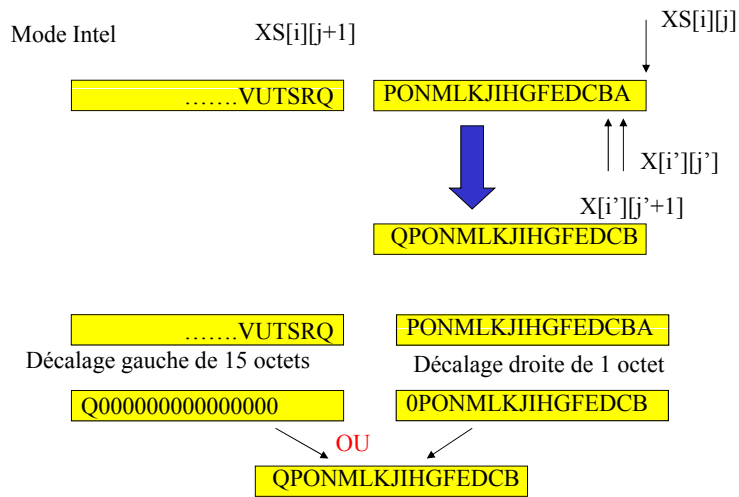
Mode Intel

XS[i][j+1]

XS[i][j]

…….VUTSRQ

PONMLKJIHGFEDCBA

X[i'][j']

X[i'][j'+1]

QPONMLKJIHGFEDCB

…….VUTSRQ

PONMLKJIHGFEDCBA

Décalage gauche de 15 octets

Décalage droite de 1 octet

Q000000000000000

0PONMLKJIHGFEDCB

OU

QPONMLKJIHGFEDCB